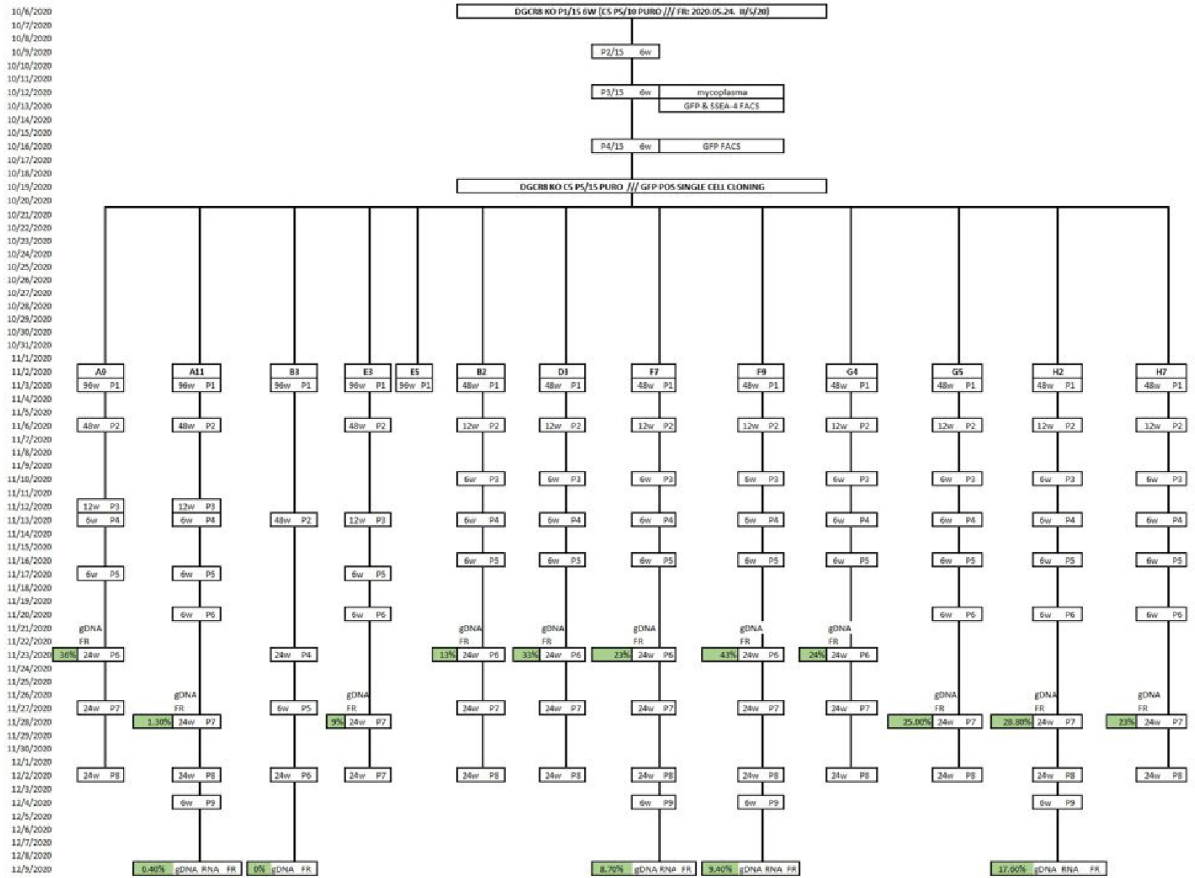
10/6/2020
10/7/2020
10/8/2020
10/9/2020
10/10/2020
10/11/2020
10/12/2020
10/13/2020
10/14/2020
10/15/2020
10/16/2020
10/17/2020
10/18/2020
10/19/2020
10/20/2020
10/21/2020
10/22/2020
10/23/2020
10/24/2020
10/25/2020
10/26/2020
10/27/2020
10/28/2020
10/29/2020
10/30/2020
10/31/2020
11/1/2020
11/2/2020
11/3/2020
11/4/2020
11/5/2020
11/6/2020
11/7/2020
11/8/2020
11/9/2020
11/10/2020
11/11/2020
11/12/2020
11/13/2020
11/14/2020
11/15/2020
11/16/2020
11/17/2020
11/18/2020
11/19/2020
11/20/2020
11/21/2020
11/22/2020
11/23/2020
11/24/2020
11/25/2020
11/26/2020
11/27/2020
11/28/2020
11/29/2020
11/30/2020
12/1/2020
12/2/2020
12/3/2020
12/4/2020
12/5/2020
12/6/2020
12/7/2020
12/8/2020
12/9/2020

DGCR8 KO P1/15 6W (C5 P5/10 PURO /// FR: 2020.05.24. II/5/20)

P2/15 6w

P3/15 6w mycoplasma
GFP & SSEA-4 FACS

P4/15 6w GFP FACS

DGCR8 KO C5 P5/15 PURO /// GFP POS SINGLE CELL CLONING

A9
96w P1
48w P2
12w P3
6w P4
6w P5
gDNA
FR
36% 24w P6
24w P7
24w P8

A11
96w P1
48w P2
12w P3
6w P4
6w P5
6w P6
gDNA
FR
1.30% 24w P7
24w P8
6w P9
0.40% gDNA RNA FR

B3
96w P1
48w P2
24w P4
6w P5
24w P6
0% gDNA FR

E3
96w P1
48w P2
12w P3
6w P5
6w P6
gDNA
FR
9% 24w P7
24w P7

E5
96w P1

B2
48w P1
12w P2
6w P3
6w P4
6w P5
gDNA
FR
13% 24w P6
24w P7
24w P8

D3
48w P1
12w P2
6w P3
6w P4
6w P5
gDNA
FR
33% 24w P6
24w P7
24w P8

F7
48w P1
12w P2
6w P3
6w P4
6w P5
gDNA
FR
23% 24w P6
24w P7
24w P8
6w P9
8.70% gDNA RNA FR

F9
48w P1
12w P2
6w P3
6w P4
6w P5
gDNA
FR
43% 24w P6
24w P7
24w P8
6w P9
9.40% gDNA RNA FR

G4
48w P1
12w P2
6w P3
6w P4
6w P5
gDNA
FR
24% 24w P6
24w P7
24w P8

G5
48w P1
12w P2
6w P3
6w P4
6w P5
6w P6
gDNA
FR
25.00% 24w P7
24w P8

H2
48w P1
12w P2
6w P3
6w P4
6w P5
6w P6
gDNA
FR
28.88% 24w P7
24w P8
6w P9
17.00% gDNA RNA FR

H7
48w P1
12w P2
6w P3
6w P4
6w P5
6w P6
gDNA
FR
23% 24w P7
24w P8